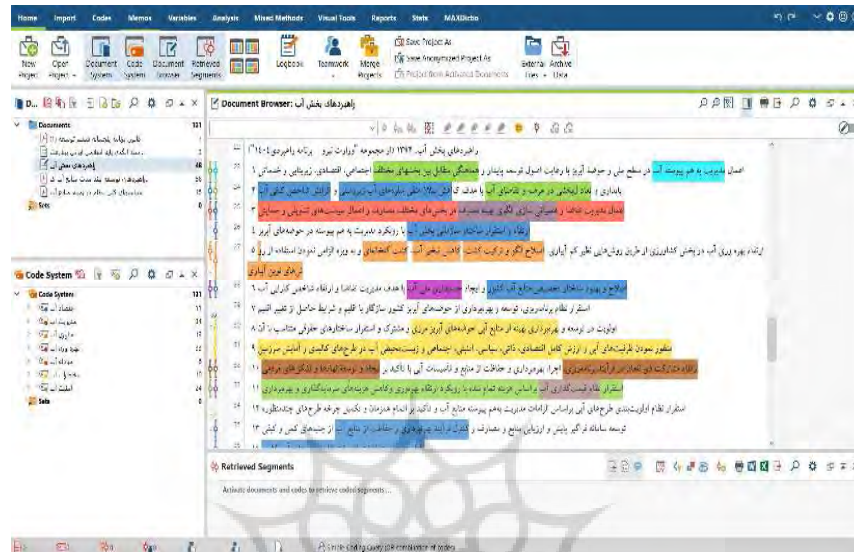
Home Import Codes Memos Variables Analysis Mixed Methods Visual Tools Reports Stats MAXDictio

New Project Open Project Document System Code System Document Browser Retrieved Segments Logbook Teamwork Merge Projects Save Project As Save Anonymized Project As Project from Activated Documents External Files Archive Data

Documents
راهبردهای بخش آب

Code System
Code System
Sets

Document Browser: راهبردهای بخش آب

راهبردهای بخش آب ۱۴۰۲ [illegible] برنامه راهبردی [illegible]

اعمال مدیریت یکپارچه منابع آب در سطح ملی و حوضه آبریز با رعایت اصول توسعه پایدار و هماهنگی متقابل بین بخشهای مختلف اجتماعی، اقتصادی، نیرو، کشاورزی و خدماتی ۱

پایداری و تعادل بخشی در عرضه و تقاضای آب با هدف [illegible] ۲

اعمال مدیریت تقاضا و همچنین سازگاری الگوی بهینه مصرف در بخش‌های مختلف مصرف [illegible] ۳

ارتقاء و استقرار ساختار سازمانی بخش آب با رویکرد مدیریت به هم پیوسته در حوضه‌های آبریز ۴

ارتقاء بهره‌وری آب در بخش کشاورزی از طریق روش‌های نظیر کم آبیاری، اصلاح الگو و ترکیب کشت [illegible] و به ویژه الزامی نمودن استفاده از روش‌های نوین آبیاری ۵

اصلاح و بهبود ساختار تخصیص منابع آب کشور و ایجاد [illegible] با هدف مدیریت تقاضا و ارتقاء شاخص کارایی آب ۶

استقرار نظام برنامه‌ریزی، توسعه و بهره‌برداری از حوضه‌های آبریز کشور سازگار با اقلیم و شرایط حاصل از تغییر اقلیم ۷

اولویت در توسعه و بهره‌برداری بهینه از منابع آب حوضه‌های آبریز مرزی و مشترک و استقرار ساختارهای حقوقی متناسب با آن ۸

منظور نمودن ظرفیت‌های آبی و ارزش کامل اقتصادی، ذاتی، سیاسی، امنیتی، اجتماعی و زیست‌محیطی آب در طرح‌های کالبدی و آمایش سرزمین ۹

ایجاد مشارکت بین ذینفعان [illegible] اجرا، بهره‌برداری و حفاظت از منابع و تأسیسات آبی با تاکید بر ایجاد و توسعه تشکل‌های مردمی ۱۰

استقرار نظام قیمت‌گذاری آب براساس هزینه تمام شده با رویکرد ارتقاء بهره‌وری و کاهش هزینه‌های سرمایه‌گذاری و بهره‌برداری ۱۱

استقرار نظام اولویت‌بندی طرح‌های آبی براساس الزامات مدیریت به هم پیوسته منابع آب و تاکید بر اتمام هدفمند و تکمیل چرخه طرح‌های چندمنظوره ۱۲

توسعه سامانه فراگیر پایش و ارزیابی منابع و مصارف و کنترل فرآیند بهره‌برداری و حفاظت از منابع آب از جنبه‌های کمی و کیفی ۱۳

Retrieved Segments

Activate documents and codes to retrieve coded segments...